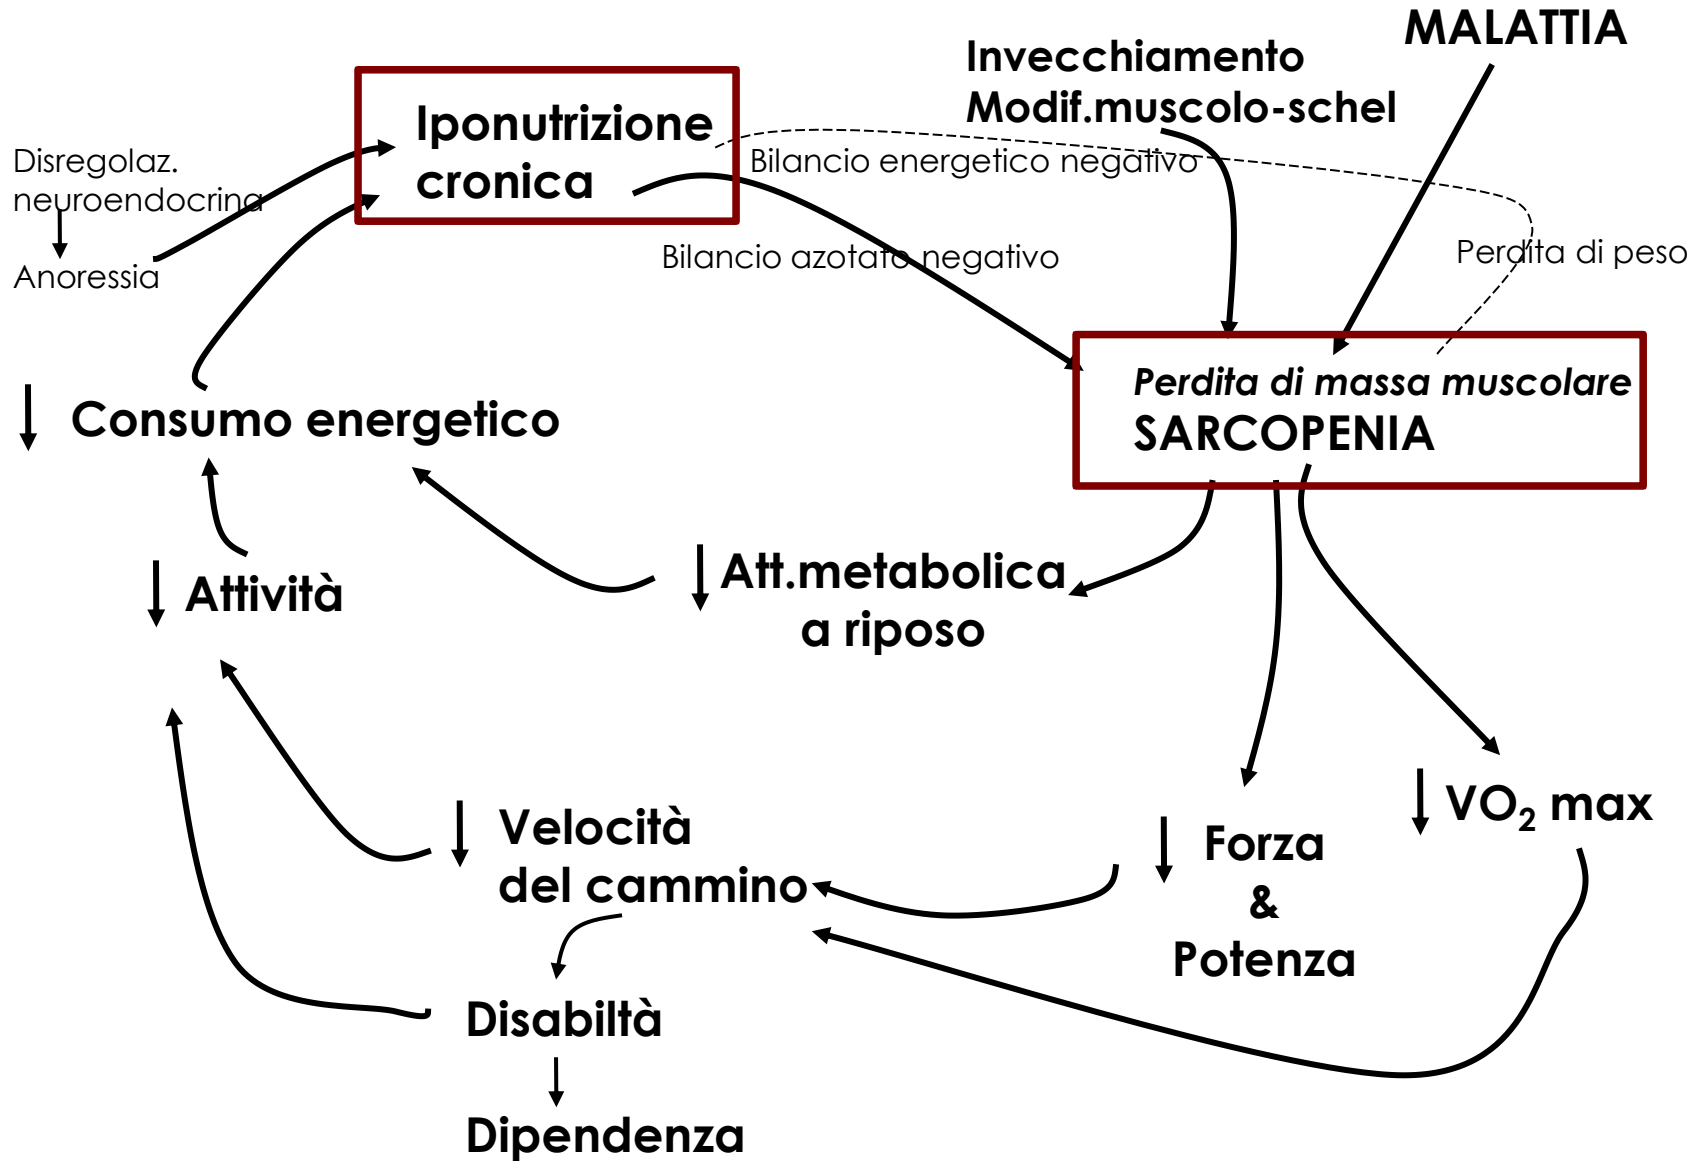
MALATTIA

Invecchiamento
Modif.muscolo-schel

Iponutrizione
cronica

Disregolaz.
neuroendocrina
↓
Anoressia

Bilancio energetico negativo

Bilancio azotato negativo

Perdita di peso

Perdita di massa muscolare
SARCOPENIA

↓ Consumo energetico

↓ Attività

↓ Att.metabolica
a riposo

↓ Velocità
del cammino

↓ Forza
&
Potenza

↓ $VO_2$ max

Disabiltà
↓
Dipendenza